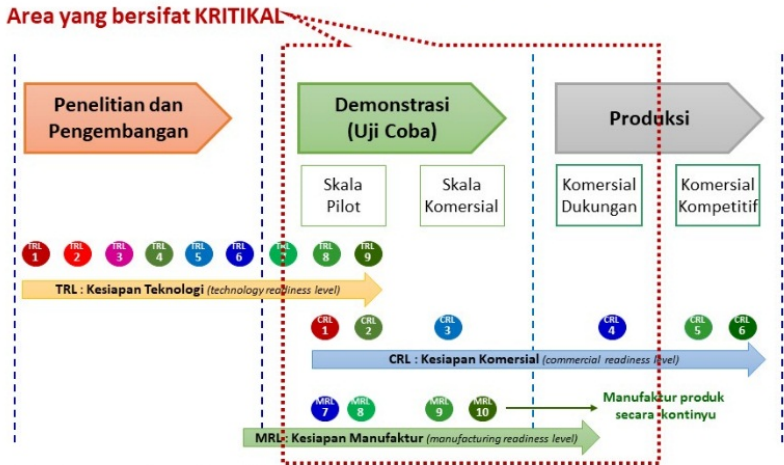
Area yang bersifat KRITIKAL

Penelitian dan Pengembangan

Demonstrasi (Uji Coba)

Produksi

Skala Pilot

Skala Komersial

Komersial Dukungan

Komersial Kompetitif

TRL 1 TRL 2 TRL 3 TRL 4 TRL 5 TRL 6 TRL 7 TRL 8 TRL 9

TRL : Kesiapan Teknologi (technology readiness level)

CRL 1 CRL 2 CRL 3 CRL 4 CRL 5 CRL 6

CRL : Kesiapan Komersial (commercial readiness level)

MRL 7 MRL 8 MRL 9 MRL 10

Manufaktur produk secara kontinyu

MRL : Kesiapan Manufaktur (manufacturing readiness level)